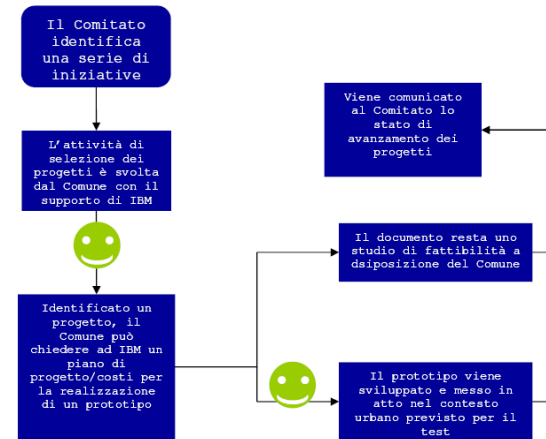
Il Comitato identifica una serie di iniziative

Viene comunicato al Comitato lo stato di avanzamento dei progetti

L'attività di selezione dei progetti è svolta dal Comune con il supporto di IBM

Il documento resta uno studio di fattibilità a dsiposizione del Comune

Identificato un progetto, il Comune può chiedere ad IBM un piano di progetto/costi per la realizzazione di un prototipo

Il prototipo viene sviluppato e messo in atto nel contesto urbano previsto per il test